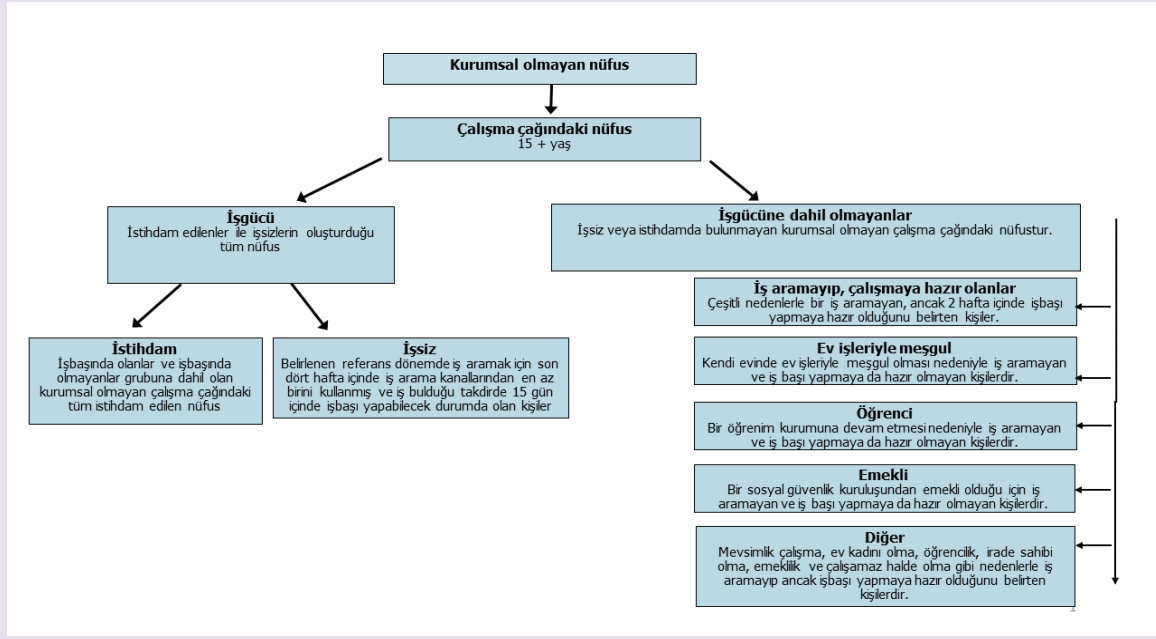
Kurumsal olmayan nüfus

Çalışma çağındaki nüfus
15 + yaş

İşgücü
İstihdam edilenler ile işsizlerin oluşturduğu tüm nüfus

İşgücüne dahil olmayanlar
İşsiz veya istihdamda bulunmayan kurumsal olmayan çalışma çağındaki nüfustur.

İstihdam
İşbaşında olanlar ve işbaşında olmayanlar grubuna dahil olan kurumsal olmayan çalışma çağındaki tüm istihdam edilen nüfus

İşsiz
Belirlenen referans dönemde iş aramak için son dört hafta içinde iş arama kanallarından en az birini kullanmış ve iş bulduğu takdirde 15 gün içinde işbaşı yapabilecek durumda olan kişiler

İş aramayıp, çalışmaya hazır olanlar
Çeşitli nedenlerle bir iş aramayan, ancak 2 hafta içinde işbaşı yapmaya hazır olduğunu belirten kişiler.

Ev işleriyle meşgul
Kendi evinde ev işleriyle meşgul olması nedeniyle iş aramayan ve iş başı yapmaya da hazır olmayan kişilerdir.

Öğrenci
Bir öğrenim kurumuna devam etmesi nedeniyle iş aramayan ve iş başı yapmaya da hazır olmayan kişilerdir.

Emekli
Bir sosyal güvenlik kuruluşundan emekli olduğu için iş aramayan ve iş başı yapmaya da hazır olmayan kişilerdir.

Diğer
Mevsimlik çalışma, ev kadını olma, öğrencilik, irade sahibi olma, emeklilik ve çalışamaz halde olma gibi nedenlerle iş aramayıp ancak işbaşı yapmaya hazır olduğunu belirten kişilerdir.

1